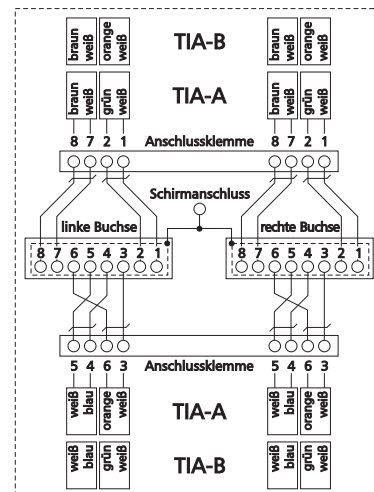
braun weiß
orange weiß
TIA-B
braun weiß
orange weiß

braun weiß
grün weiß
TIA-A
braun weiß
grün weiß

8 7 2 1
Anschlussklemme
8 7 2 1

Schirmanschluss

linke Buchse
8 7 6 5 4 3 2 1

rechte Buchse
8 7 6 5 4 3 2 1

5 4 6 3
Anschlussklemme
5 4 6 3

weiß blau
orange weiß
TIA-A
weiß blau
orange weiß

weiß blau
grün weiß
TIA-B
weiß blau
grün weiß